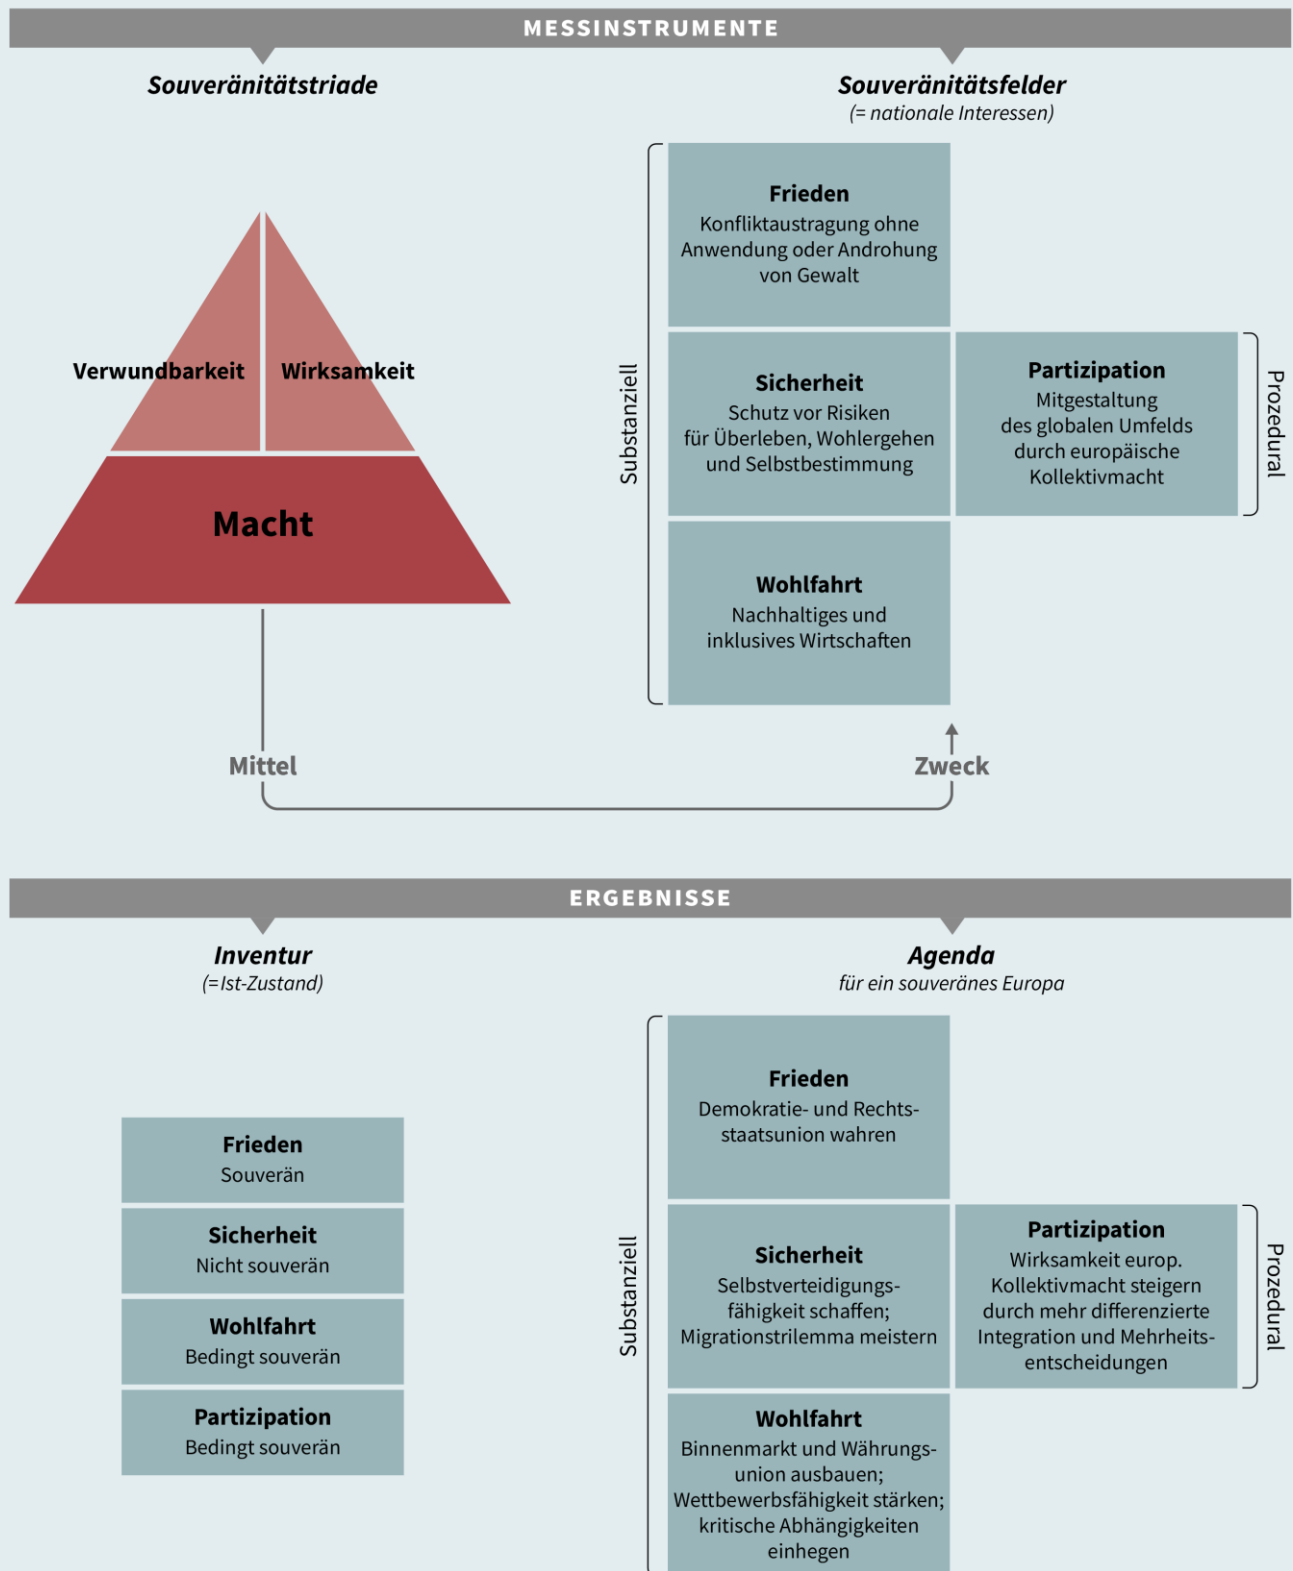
MESSINSTRUMENTE

Souveränitätstriade

Verwundbarkeit

Wirksamkeit

Macht

Souveränitätsfelder
(= nationale Interessen)

Substanziell

Frieden
Konfliktaustragung ohne Anwendung oder Androhung von Gewalt

Sicherheit
Schutz vor Risiken für Überleben, Wohlergehen und Selbstbestimmung

Partizipation
Mitgestaltung des globalen Umfelds durch europäische Kollektivmacht

Prozedural

Wohlfahrt
Nachhaltiges und inklusives Wirtschaften

Mittel

Zweck

ERGEBNISSE

Inventur
(=Ist-Zustand)

Frieden
Souverän

Sicherheit
Nicht souverän

Wohlfahrt
Bedingt souverän

Partizipation
Bedingt souverän

Agenda
für ein souveränes Europa

Substanziell

Frieden
Demokratie- und Rechtsstaatsunion wahren

Sicherheit
Selbstverteidigungsfähigkeit schaffen; Migrationstrilemma meistern

Partizipation
Wirksamkeit europ. Kollektivmacht steigern durch mehr differenzierte Integration und Mehrheitsentscheidungen

Prozedural

Wohlfahrt
Binnenmarkt und Währungsunion ausbauen; Wettbewerbsfähigkeit stärken; kritische Abhängigkeiten einhegen